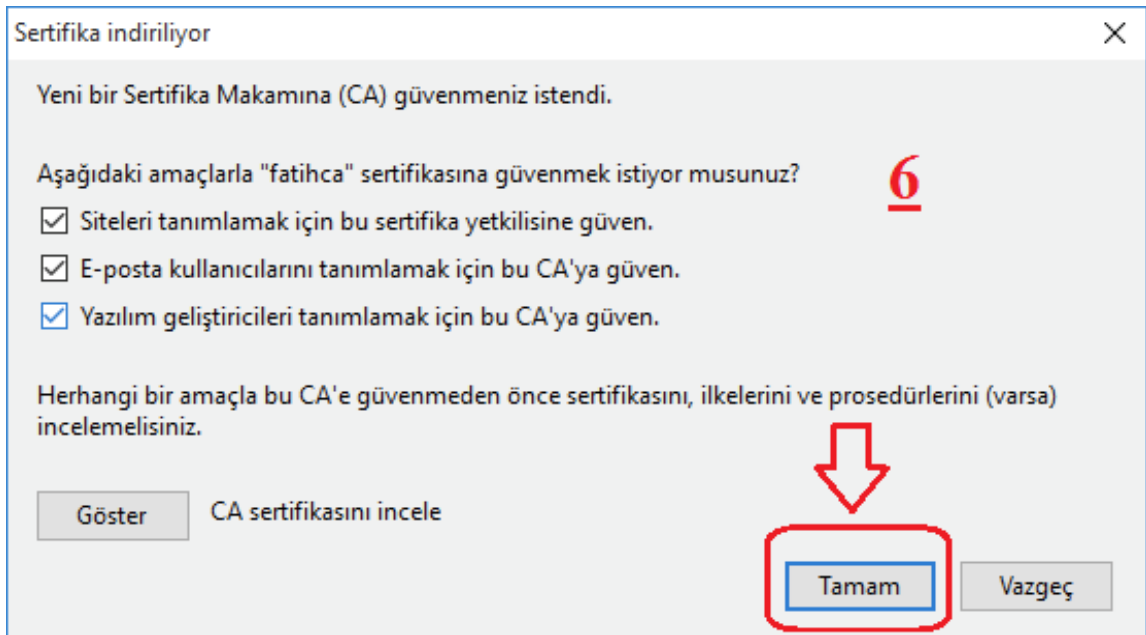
Sertifika indiriliyor

×

Yeni bir Sertifika Makamına (CA) güvenmeniz istendi.

Aşağıdaki amaçlarla "fatihca" sertifikasına güvenmek istiyor musunuz?

6

☑ Siteleri tanımlamak için bu sertifika yetkilisine güven.

☑ E-posta kullanıcılarını tanımlamak için bu CA'ya güven.

☑ Yazılım geliştiricileri tanımlamak için bu CA'ya güven.

Herhangi bir amaçla bu CA'e güvenmeden önce sertifikasını, ilkelerini ve prosedürlerini (varsa) incelemelisiniz.

Göster

CA sertifikasını incele

Tamam

Vazgeç